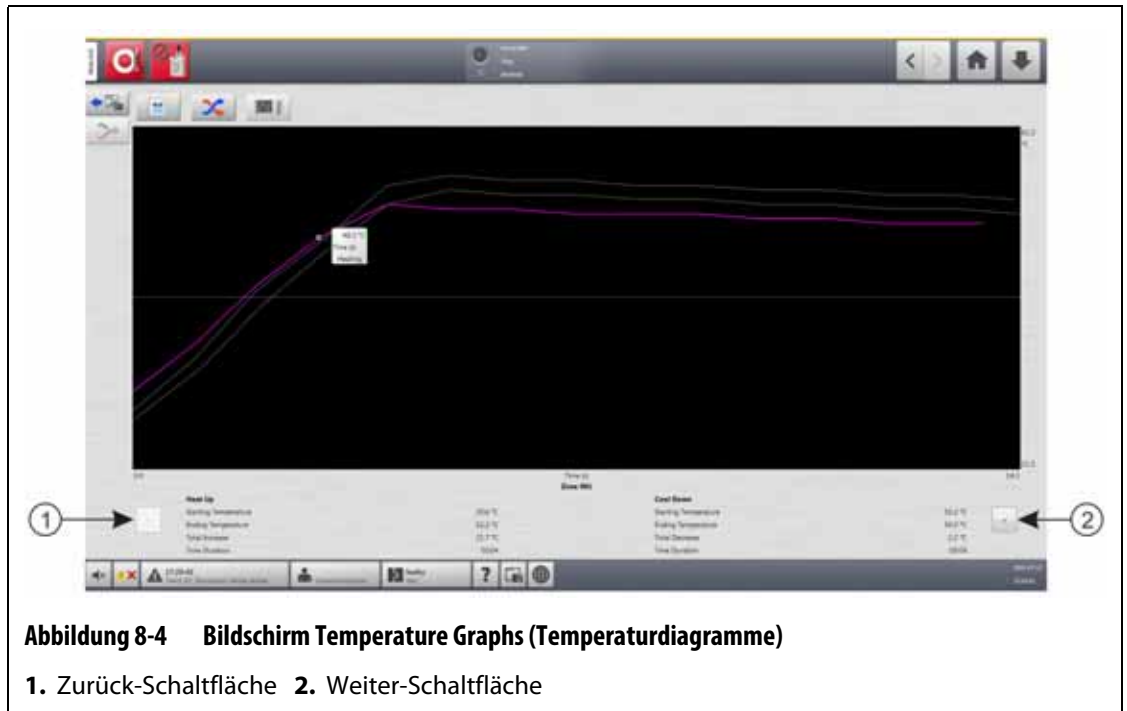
Heat Up
Starting Temperature
Ending Temperature
Total Increase
Time Duration

Cool Down
Starting Temperature
Ending Temperature
Total Decrease
Time Duration

?

1

2

**Abbildung 8-4 Bildschirm Temperature Graphs (Temperaturdiagramme)**

**1.** Zurück-Schaltfläche **2.** Weiter-Schaltfläche